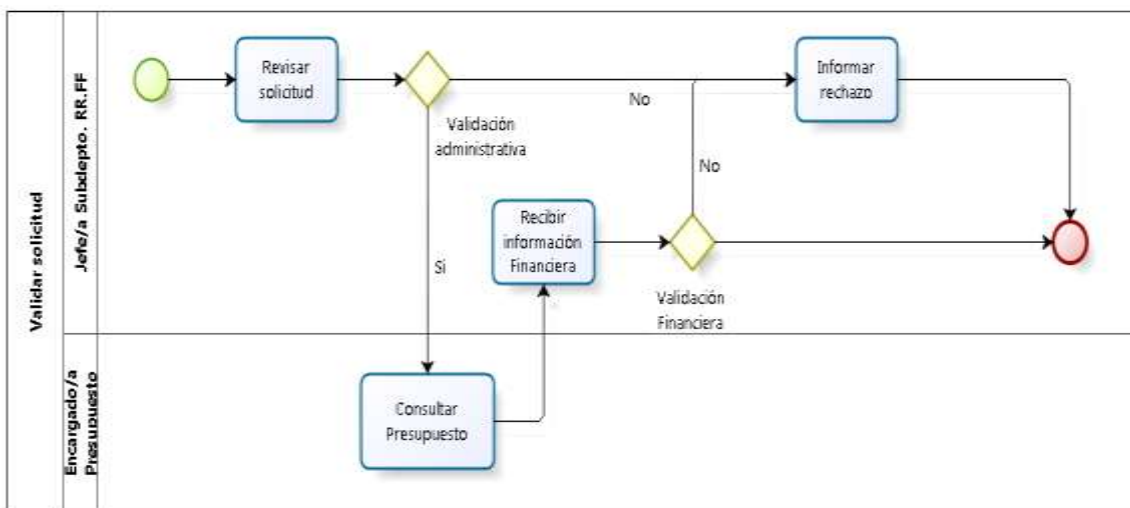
Validar solicitud

Jefe/a Subdepto. RR.FF

Revisar solicitud

Validación administrativa

No

Informar rechazo

No

Recibir información Financiera

Validación Financiera

Si

Encargado/a Presupuesto

Consultar Presupuesto